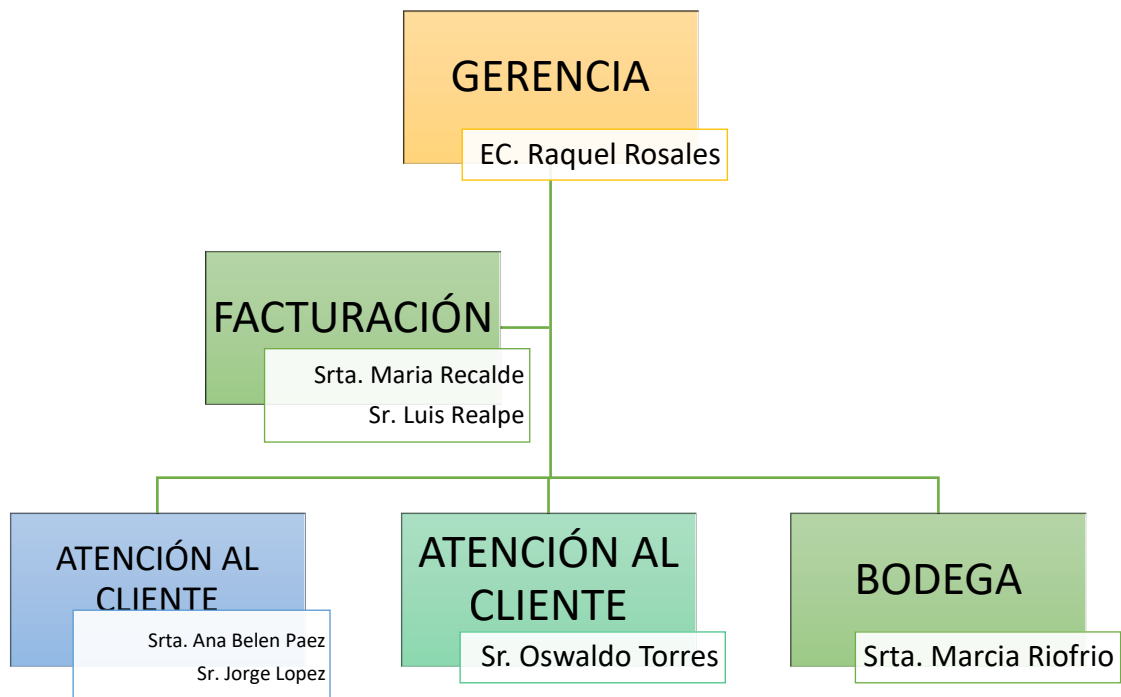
GERENCIA

EC. Raquel Rosales

FACTURACIÓN

Srta. Maria Recalde
Sr. Luis Realpe

ATENCIÓN AL CLIENTE

Srta. Ana Belen Paez
Sr. Jorge Lopez

ATENCIÓN AL CLIENTE

Sr. Oswaldo Torres

BODEGA

Srta. Marcia Riofrio